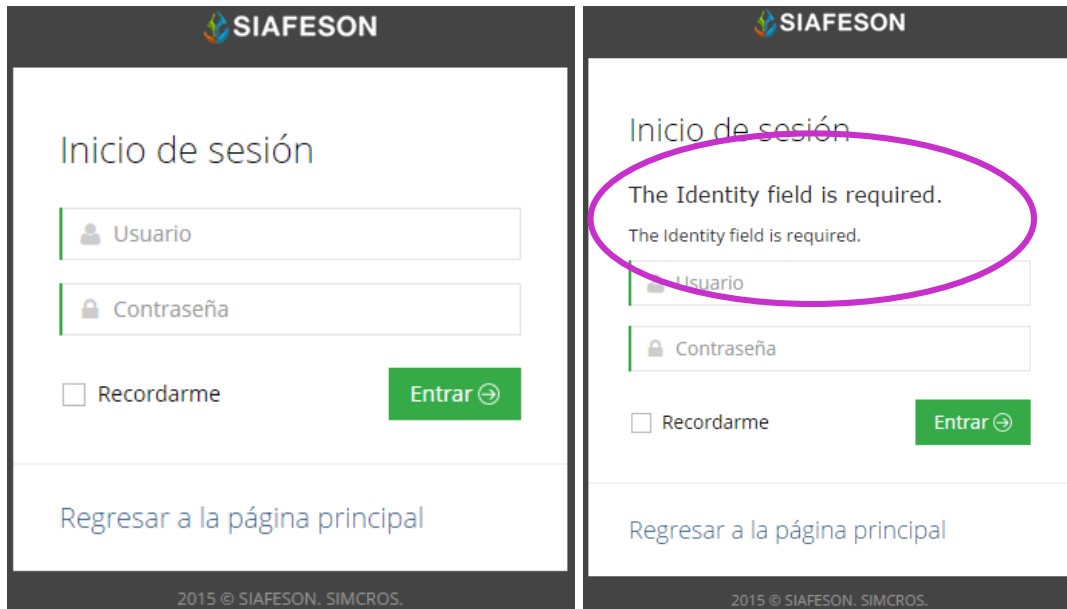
SIAFESON

Inicio de sesión

Usuario

Contraseña

Recordarme

Entrar

Regresar a la página principal

2015 © SIAFESON. SIMCROS.

SIAFESON

Inicio de sesión

The Identity field is required.

The Identity field is required.

Usuario

Contraseña

Recordarme

Entrar

Regresar a la página principal

2015 © SIAFESON. SIMCROS.